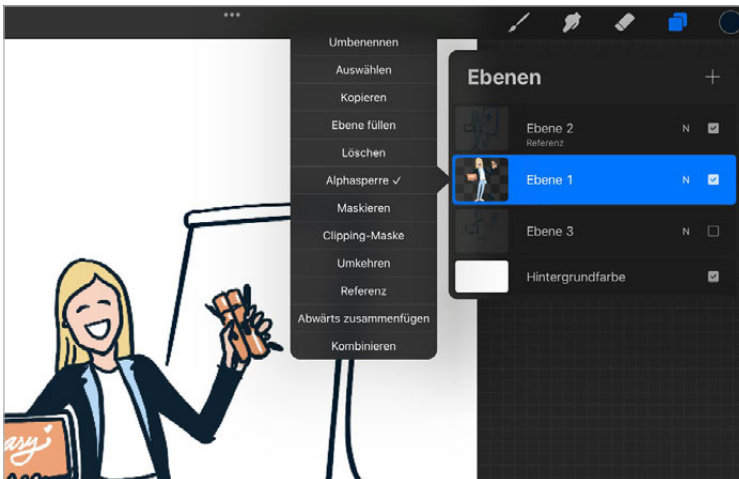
Umbenennen
Auswählen
Kopieren
Ebene füllen
Löschen
Alphasperre ✓
Maskieren
Clipping-Maske
Umkehren
Referenz
Abwärts zusammenfügen
Kombinieren

Ebenen
+

Ebene 2
Referenz
N

Ebene 1
N

Ebene 3
N

Hintergrundfarbe